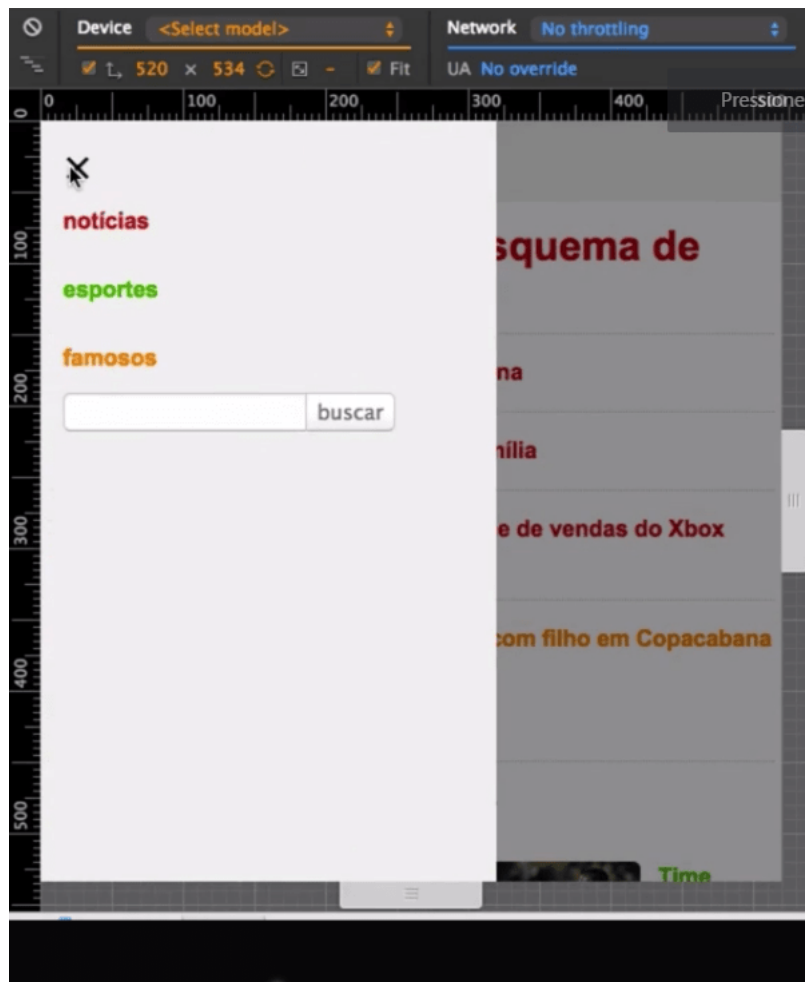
Device <Select model>

Network No throttling

520 × 534 Fit

UA No override

0 100 200 300 400 Pressione

100 200 300 400 500

X

notícias

esportes

famosos

buscar

squema de

na

nília

e de vendas do Xbox

com filho em Copacabana

Time